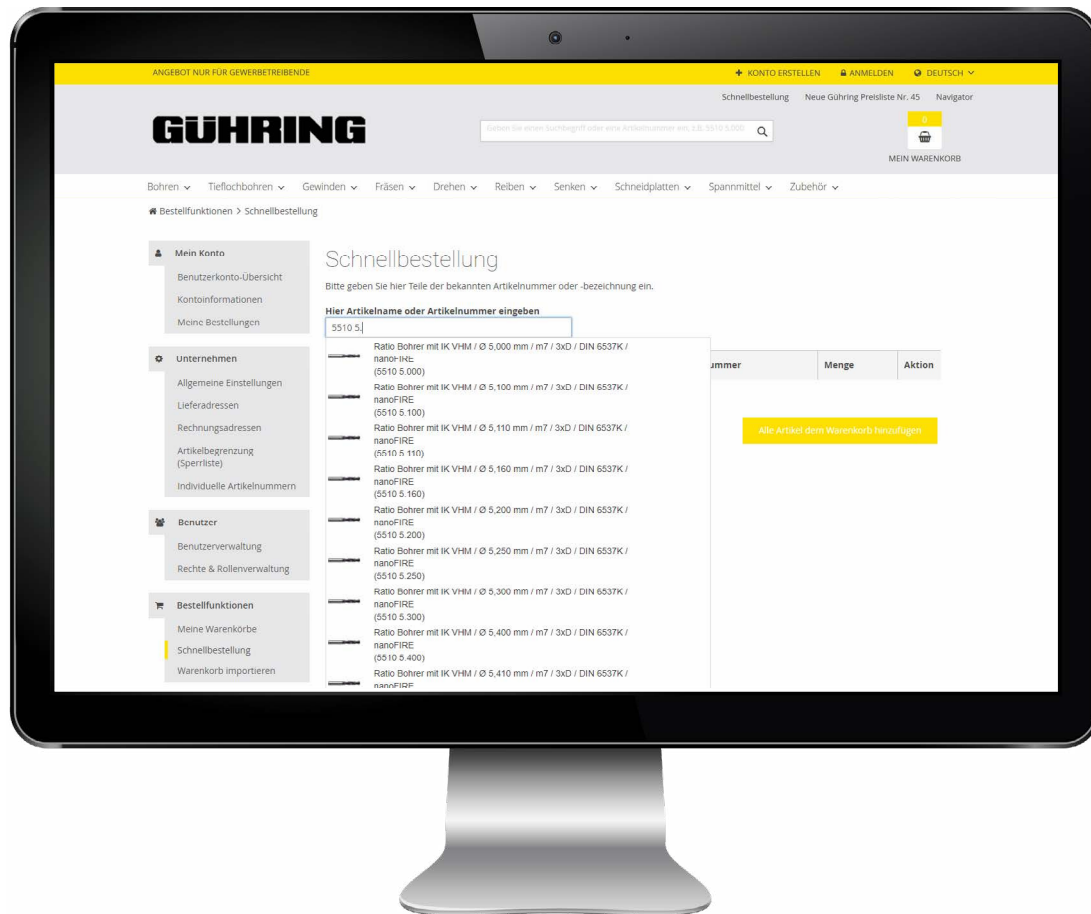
ANGEBOT NUR FÜR GEWERBETREIBENDE

KONTO ERSTELLEN ANMELDEN DEUTSCH

Schnellbestellung Neue Gühring Preisliste Nr. 45 Navigator

GÜHRING

Geben Sie einen Suchbegriff oder eine Artikelnummer ein, z.B. 5510 5.500

0

MEIN WARENKORB

Bohren Tieflochbohren Gewinden Fräsen Drehen Reiben Senken Schneidplatten Spannmittel Zubehör

Bestellfunktionen > Schnellbestellung

Mein Konto
Benutzerkonto-Übersicht
Kontoinformationen
Meine Bestellungen

Unternehmen
Allgemeine Einstellungen
Lieferadressen
Rechnungsadressen
Artikelbegrenzung (Sperrliste)
Individuelle Artikelnummern

Benutzer
Benutzerverwaltung
Rechte & Rollenverwaltung

Bestellfunktionen
Meine Warenkörbe
Schnellbestellung
Warenkorb importieren

Schnellbestellung

Bitte geben Sie hier Teile der bekannten Artikelnummer oder -bezeichnung ein.

Hier Artikelname oder Artikelnummer eingeben

5510 5.

Ratio Bohrer mit IK VHM / Ø 5,000 mm / m7 / 3xD / DIN 6537K / nanoFIRE (5510 5.000)
Ratio Bohrer mit IK VHM / Ø 5,100 mm / m7 / 3xD / DIN 6537K / nanoFIRE (5510 5.100)
Ratio Bohrer mit IK VHM / Ø 5,110 mm / m7 / 3xD / DIN 6537K / nanoFIRE (5510 5.110)
Ratio Bohrer mit IK VHM / Ø 5,160 mm / m7 / 3xD / DIN 6537K / nanoFIRE (5510 5.160)
Ratio Bohrer mit IK VHM / Ø 5,200 mm / m7 / 3xD / DIN 6537K / nanoFIRE (5510 5.200)
Ratio Bohrer mit IK VHM / Ø 5,250 mm / m7 / 3xD / DIN 6537K / nanoFIRE (5510 5.250)
Ratio Bohrer mit IK VHM / Ø 5,300 mm / m7 / 3xD / DIN 6537K / nanoFIRE (5510 5.300)
Ratio Bohrer mit IK VHM / Ø 5,400 mm / m7 / 3xD / DIN 6537K / nanoFIRE (5510 5.400)
Ratio Bohrer mit IK VHM / Ø 5,410 mm / m7 / 3xD / DIN 6537K / nanoFIRE

ummer | Menge | Aktion

Alle Artikel dem Warenkorb hinzufügen